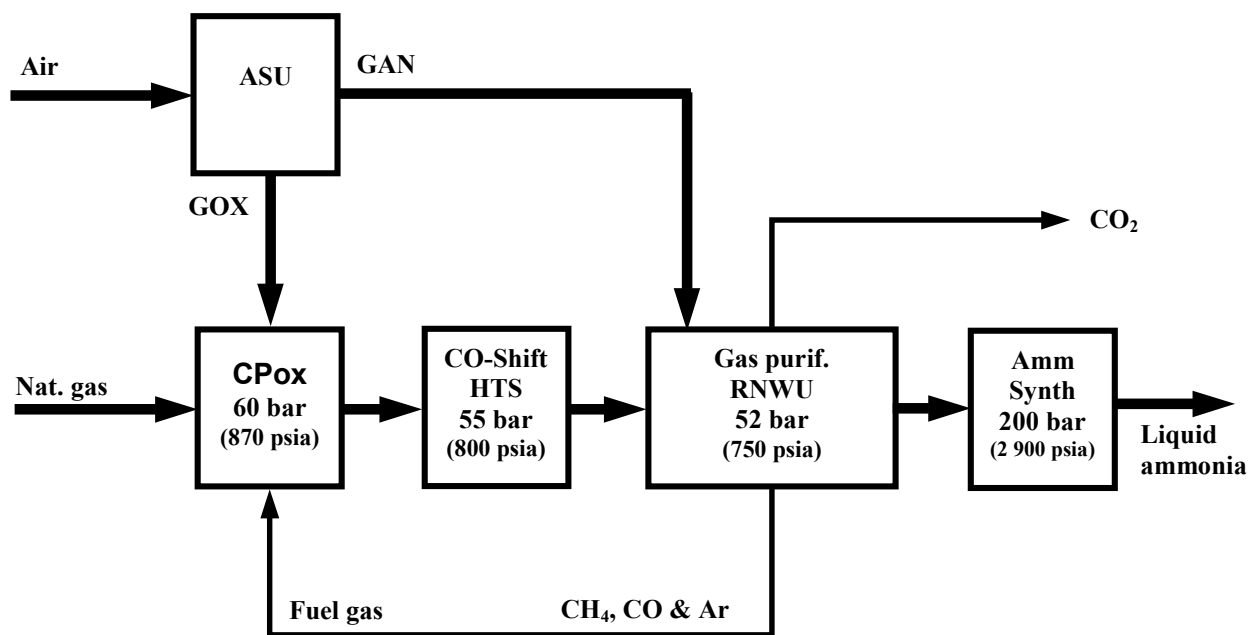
Air

ASU

GAN

GOX

$CO_2$

Nat. gas

CPox
60 bar
(870 psia)

CO-Shift
HTS
55 bar
(800 psia)

Gas purif.
RNWU
52 bar
(750 psia)

Amm
Synth
200 bar
(2 900 psia)

Liquid
ammonia

Fuel gas

$CH_4$, CO & Ar